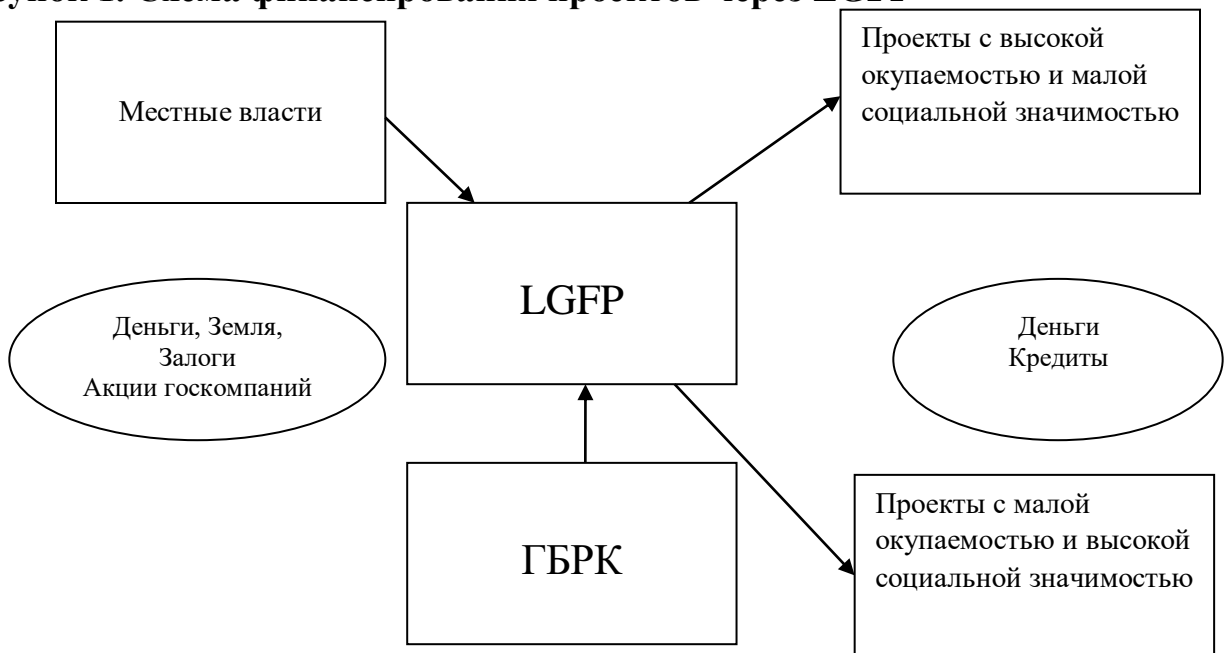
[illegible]

Местные власти

Проекты с высокой окупаемостью и малой социальной значимостью

LGFP

Деньги, Земля, Залоги Акции госкомпаний

Деньги Кредиты

ГБРК

Проекты с малой окупаемостью и высокой социальной значимостью